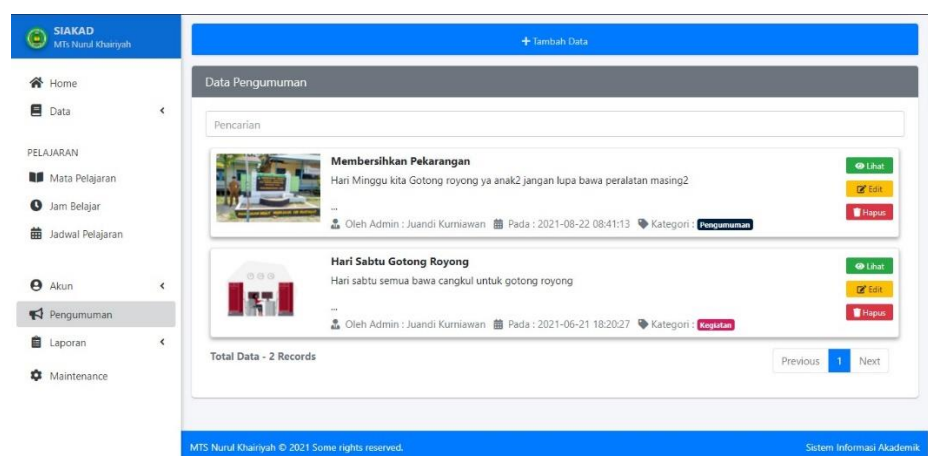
SIAKAD
MTs Nurul Khairiyah

Home
Data

PELAJARAN
Mata Pelajaran
Jam Belajar
Jadwal Pelajaran

Akun
Pengumuman
Laporan
Maintenance

+ Tambah Data

Data Pengumuman

Pencarian

Membersihkan Pekarangan
Hari Minggu kita Gotong royong ya anak2 jangan lupa bawa peralatan masing2
...
Oleh Admin : Juandi Kurniawan Pada : 2021-08-22 08:41:13 Kategori : Pengumuman

Lihat
Edit
Hapus

Hari Sabtu Gotong Royong
Hari sabtu semua bawa cangkul untuk gotong royong
...
Oleh Admin : Juandi Kurniawan Pada : 2021-06-21 18:20:27 Kategori : Kegiatan

Lihat
Edit
Hapus

Total Data - 2 Records

Previous 1 Next

MTS Nurul Khairiyah © 2021 Some rights reserved.

Sistem Informasi Akademik